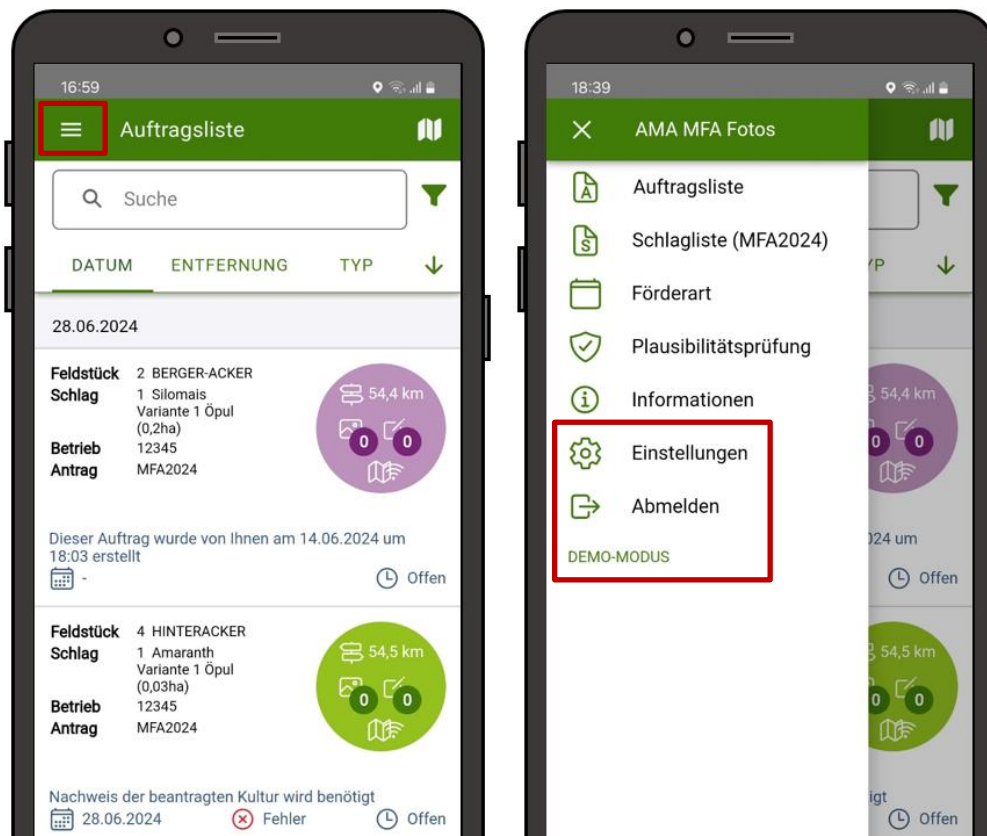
16:59

Auftragsliste

Suche

DATUM ENTFERNUNG TYP

28.06.2024

Feldstück 2 BERGER-ACKER
Schlag 1 Silomais Variante 1 Öpul (0,2ha)
Betrieb 12345
Antrag MFA2024

54,4 km
0 0

Dieser Auftrag wurde von Ihnen am 14.06.2024 um 18:03 erstellt
- Offen

Feldstück 4 HINTERACKER
Schlag 1 Amaranth Variante 1 Öpul (0,03ha)
Betrieb 12345
Antrag MFA2024

54,5 km
0 0

Nachweis der beantragten Kultur wird benötigt
28.06.2024 Fehler Offen

18:39

AMA MFA Fotos

Auftragsliste
Schlagliste (MFA2024)
Förderart
Plausibilitätsprüfung
Informationen
Einstellungen
Abmelden
DEMO-MODUS

YP

54,4 km
0 0
24 um
Offen

54,5 km
0 0
igt
Offen